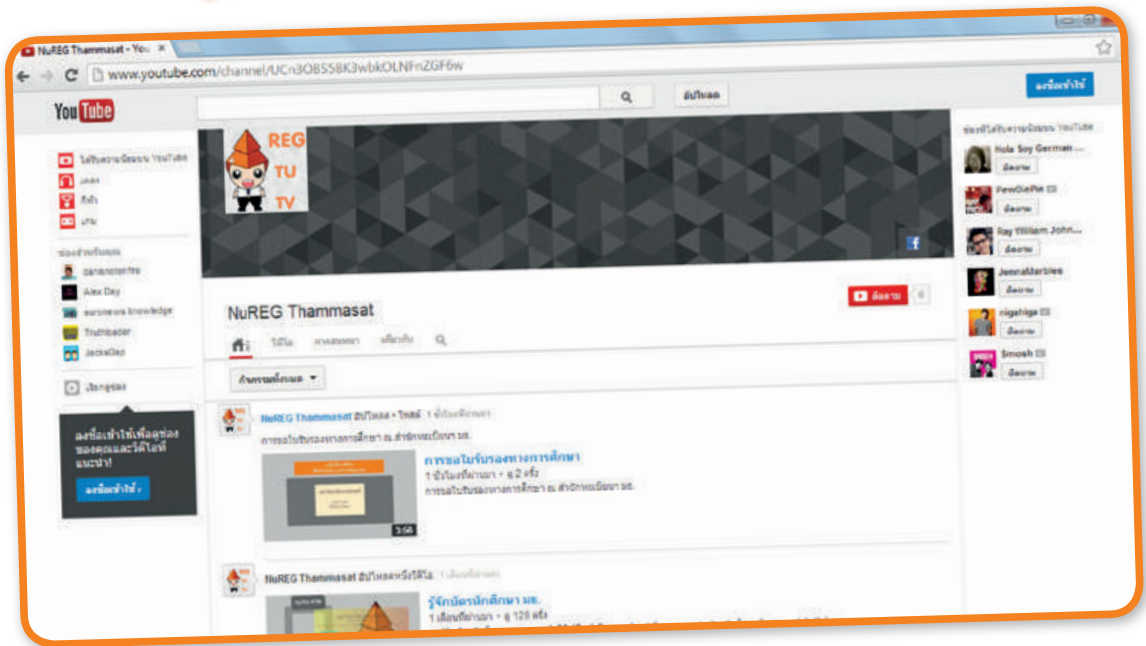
NuREG Thammasat - You ×

www.youtube.com/channel/UCn3O8S5BK3wbkOLNFnZGF6w

YouTube

อัปโหลด

ลงชื่อเข้าใช้

ได้รับความนิยมบน YouTube
เพลง
กีฬา
เกม

ช่องสำหรับคุณ
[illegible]
Alex Day
euronews knowledge
Truthloader
JacksGap

เรียกดูช่อง

ลงชื่อเข้าใช้เพื่อดูช่องของคุณและวิดีโอที่แนะนำ!

ลงชื่อเข้าใช้ ›

REG
TU
TV

NuREG Thammasat

ติดตาม

วิดีโอ
เพลย์ลิสต์
เกี่ยวกับ

กิจกรรมทั้งหมด ▾

NuREG Thammasat อัปโหลด • ไหลด์ 1 ชั่วโมงที่ผ่านมา

การขอใบรับรองทางการศึกษา ณ สำนักทะเบียนฯ มธ.

การขอใบรับรองทางการศึกษา

1 ชั่วโมงที่ผ่านมา • ดู 2 ครั้ง

การขอใบรับรองทางการศึกษา ณ สำนักทะเบียนฯ มธ.

3:58

NuREG Thammasat อัปโหลดหนึ่งวิดีโอ 1 เดือนที่ผ่านมา

รู้จักบัตรนักศึกษา มธ.

1 เดือนที่ผ่านมา • ดู 128 ครั้ง

ช่องที่ได้รับความนิยมบน YouTube

Hola Soy German ...
ติดตาม
PewDiePie
ติดตาม
Ray William John...
ติดตาม
JennaMarbles
ติดตาม
nigahiga
ติดตาม
Smosh
ติดตาม